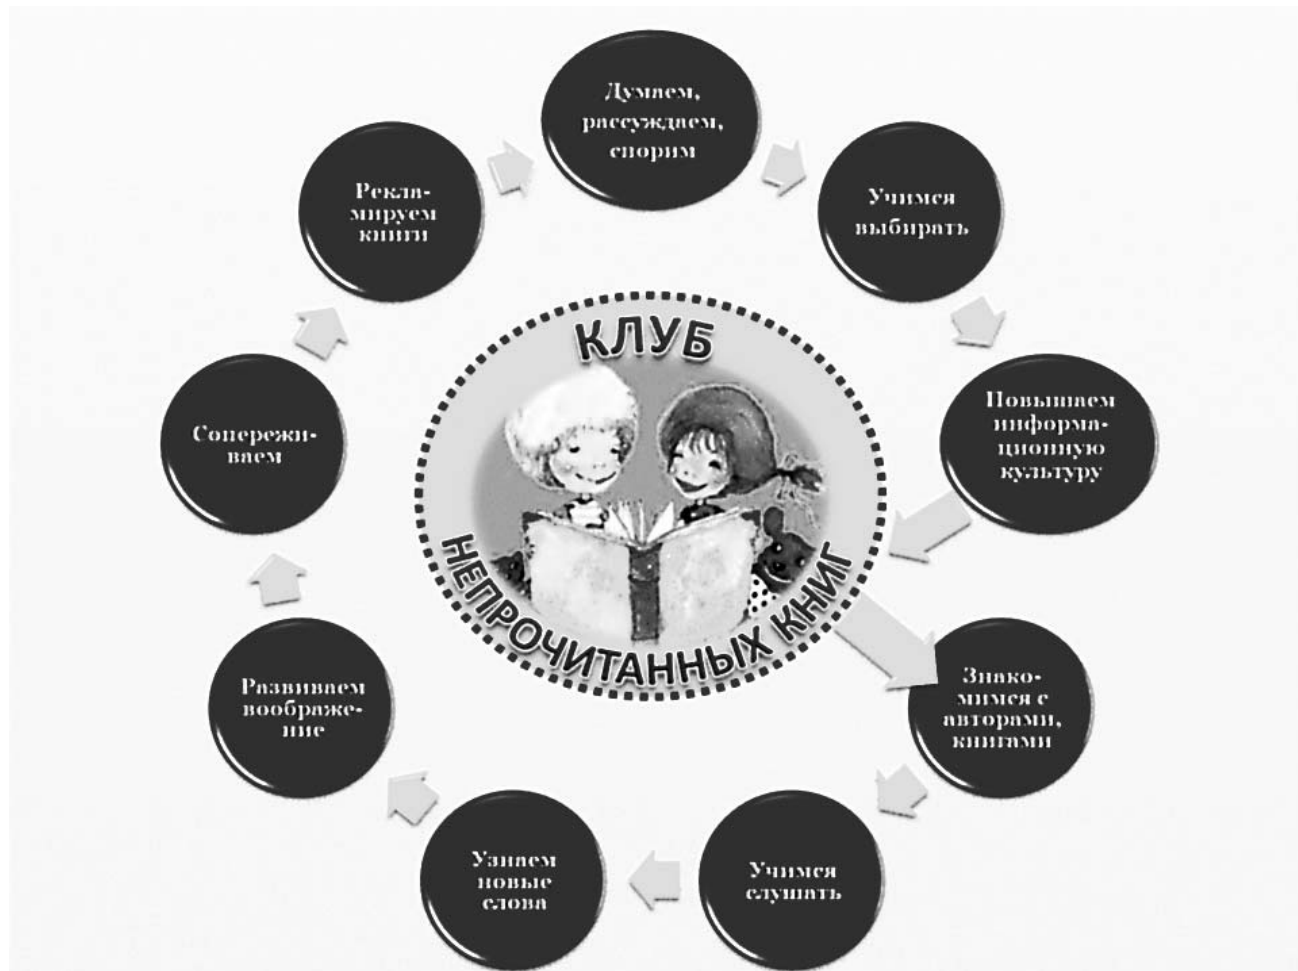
Думаем, рассуждаем, спорим

Учимся выбирать

Повышаем информационную культуру

Знакомимся с авторами, книгами

Учимся слушать

Узнаем новые слова

Развиваем воображение

Сопереживаем

Рекламируем книги

КЛУБ
НЕПРОЧИТАННЫХ КНИГ